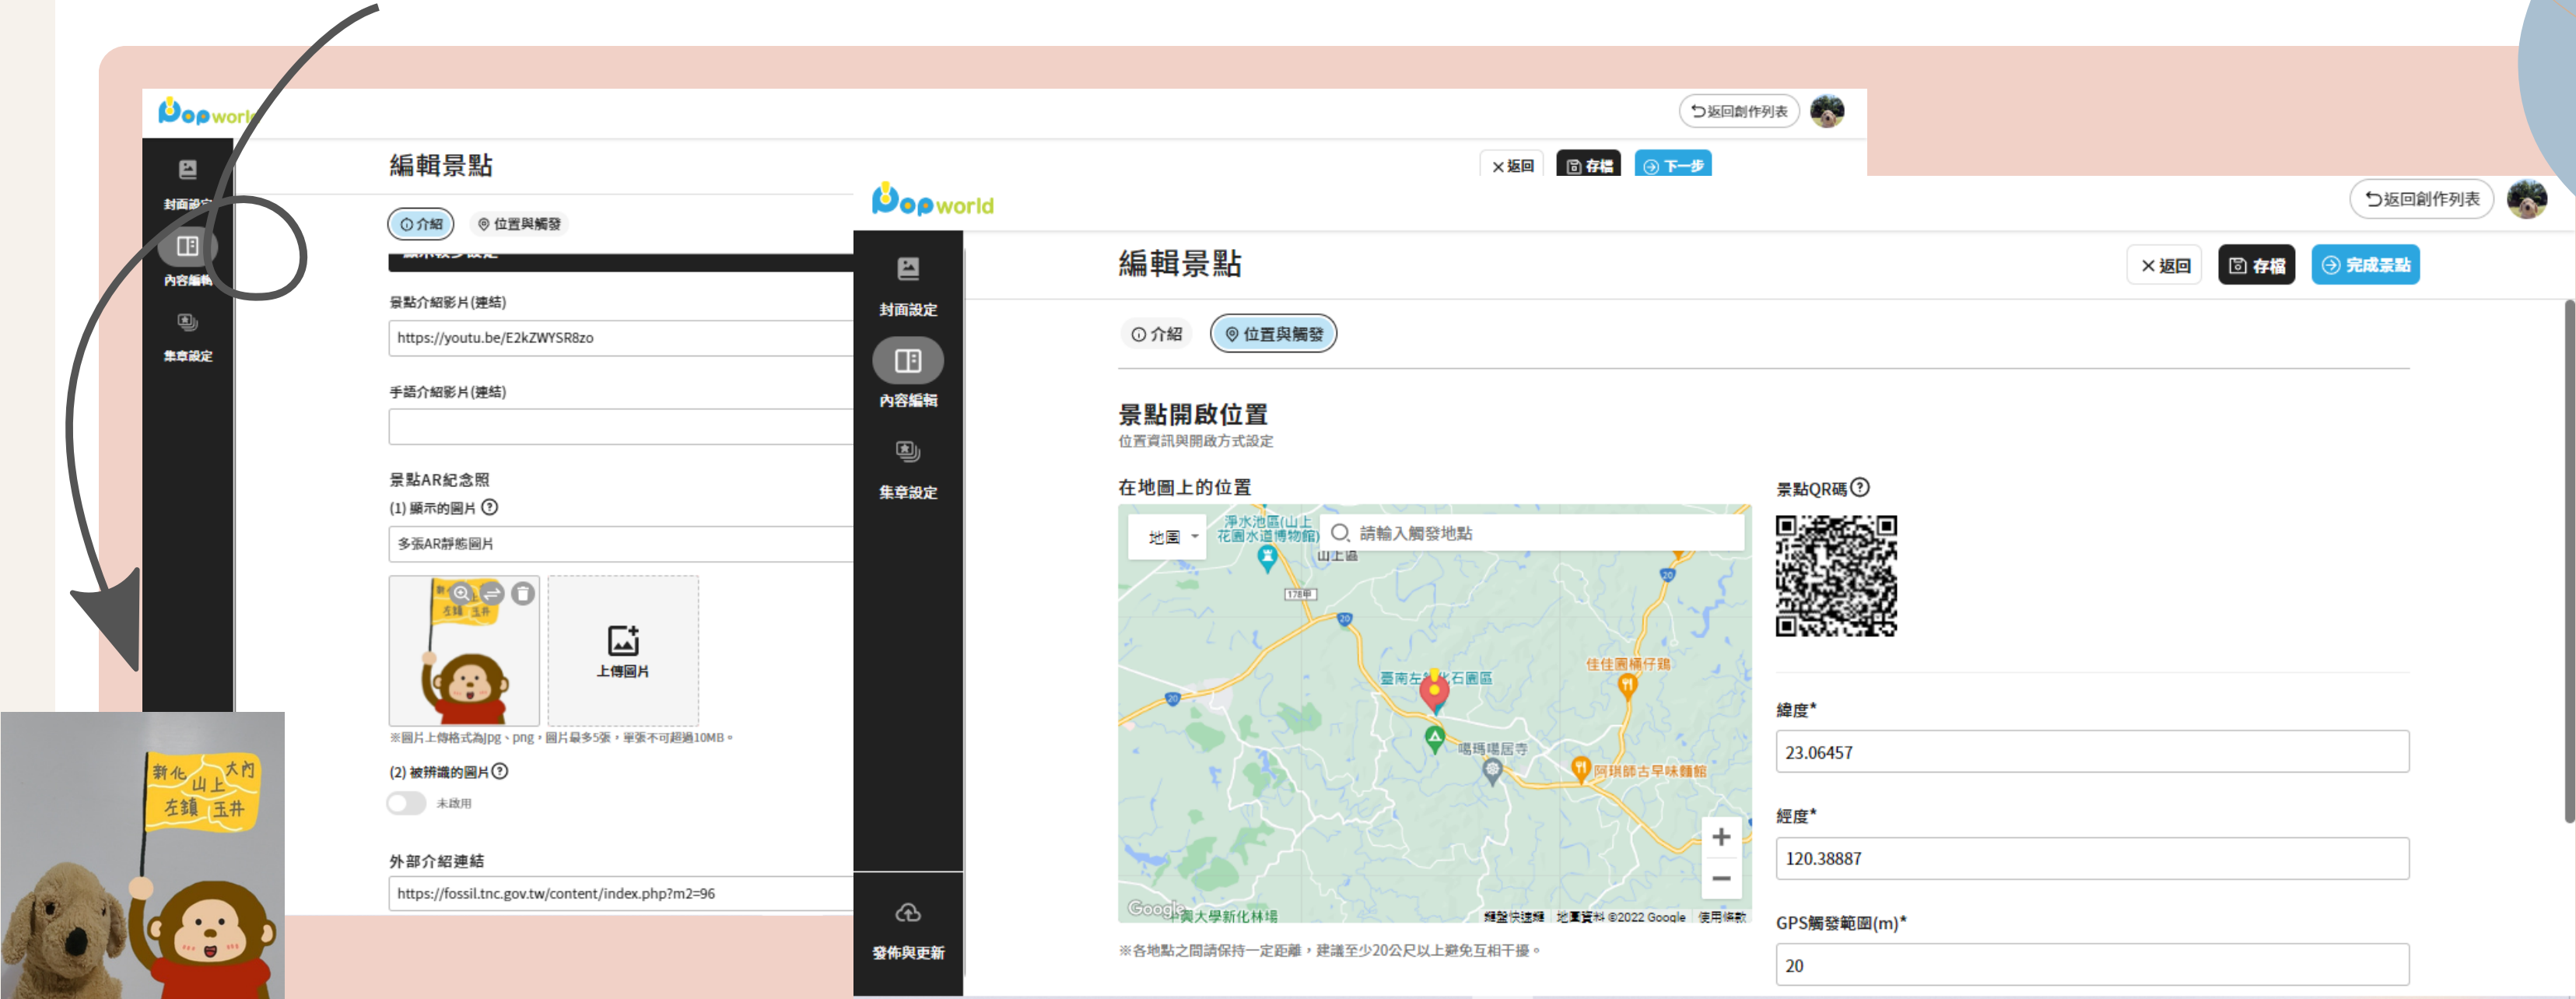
Popworld

返回創作列表

編輯景點

✕返回 存檔 下一步

封面設定

內容編輯

集章設定

介紹 位置與觸發

景點介紹影片(連結)

https://youtu.be/E2kZWYSR8zo

手語介紹影片(連結)

景點AR紀念照

(1) 顯示的圖片

多張AR靜態圖片

上傳圖片

※圖片上傳格式為jpg、png，圖片最多5張，單張不可超過10MB。

(2) 被辨識的圖片

未啟用

外部介紹連結

https://fossil.tnc.gov.tw/content/index.php?m2=96

新化 大內 山上 左鎮 玉井

Popworld

返回創作列表

封面設定

內容編輯

集章設定

發佈與更新

編輯景點

✕返回 存檔 完成景點

介紹 位置與觸發

景點開啟位置

位置資訊與開啟方式設定

在地圖上的位置

地圖

請輸入觸發地點

淨水池區(山上花園水道博物館)

山上區

臺南左鎮化石園區

佳佳園桶仔雞

噶瑪噶居寺

阿琪師古早味麵館

大學新化林場

Google

鍵盤快速鍵 地圖資料 ©2022 Google 使用條款

※各地點之間請保持一定距離，建議至少20公尺以上避免互相干擾。

景點QR碼

緯度*

23.06457

經度*

120.38887

GPS觸發範圍(m)*

20